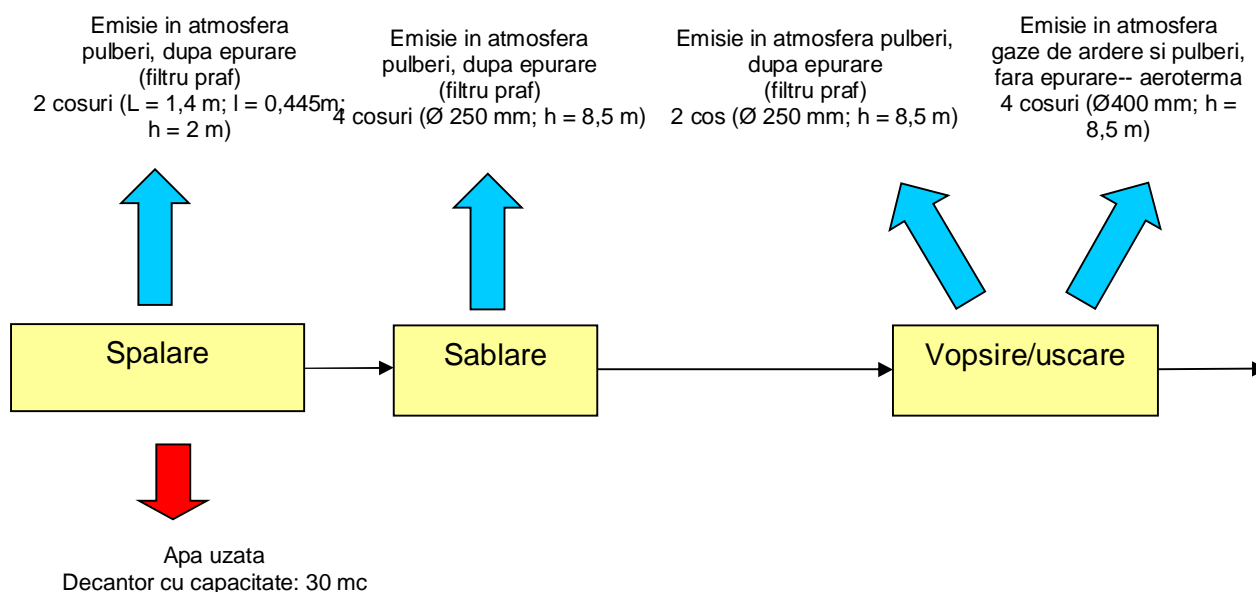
Emisie in atmosfera pulberi, dupa epurare (filtru praf) 2 cosuri (L = 1,4 m; l = 0,445m; h = 2 m)

Emisie in atmosfera pulberi, dupa epurare (filtru praf) 4 cosuri (Ø 250 mm; h = 8,5 m)

Emisie in atmosfera pulberi, dupa epurare (filtru praf) 2 cos (Ø 250 mm; h = 8,5 m)

Emisie in atmosfera gaze de ardere si pulberi, fara epurare-- aeroterma 4 cosuri (Ø400 mm; h = 8,5 m)

Spalare

Sablare

Vopsire/uscare

Apa uzata
Decantor cu capacitate: 30 mc